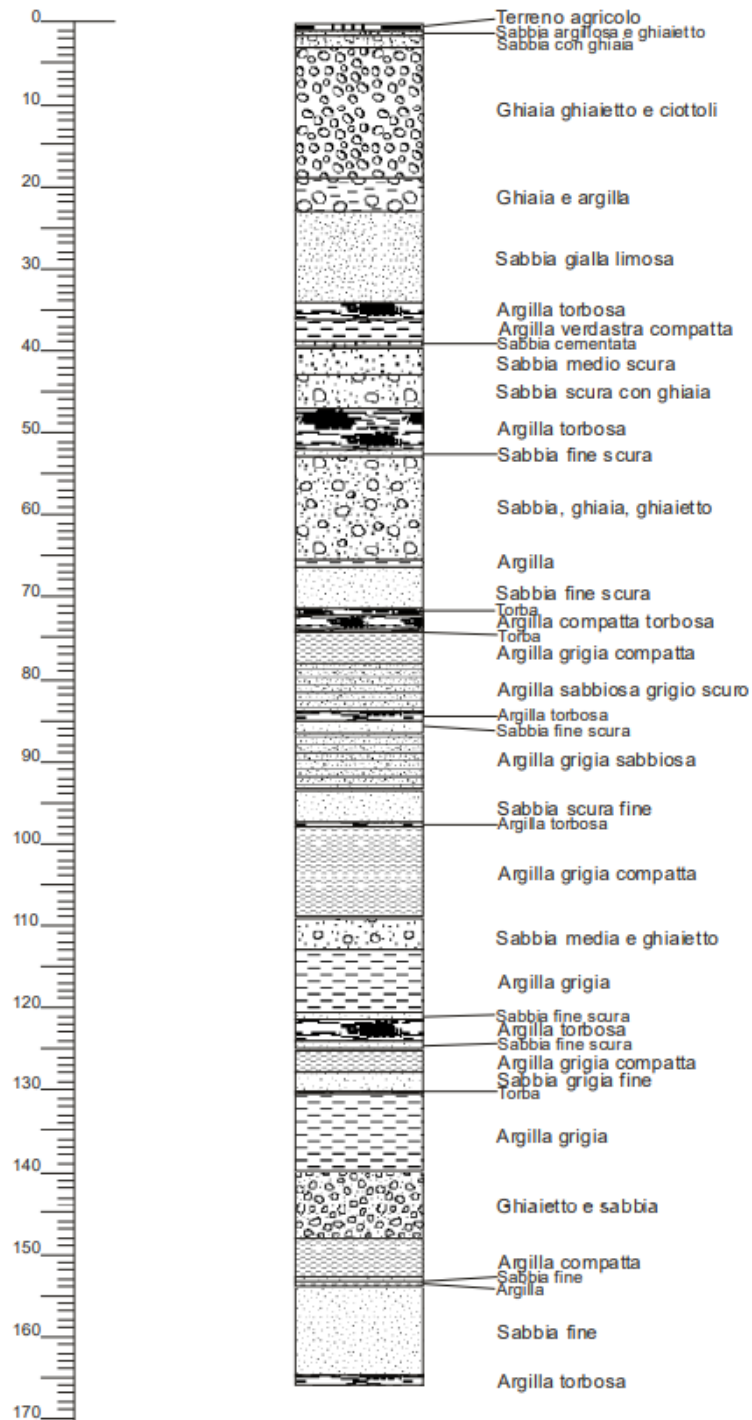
0
10
20
30
40
50
60
70
80
90
100
110
120
130
140
150
160
170

Terreno agricolo
Sabbia argillosa e ghiaietto
Sabbia con ghiaia
Ghiaia ghiaietto e ciottoli
Ghiaia e argilla
Sabbia gialla limosa
Argilla torbosa
Argilla verdastra compatta
Sabbia cementata
Sabbia medio scura
Sabbia scura con ghiaia
Argilla torbosa
Sabbia fine scura
Sabbia, ghiaia, ghiaietto
Argilla
Sabbia fine scura
Torba
Argilla compatta torbosa
Torba
Argilla grigia compatta
Argilla sabbiosa grigio scuro
Argilla torbosa
Sabbia fine scura
Argilla grigia sabbiosa
Sabbia scura fine
Argilla torbosa
Argilla grigia compatta
Sabbia media e ghiaietto
Argilla grigia
Sabbia fine scura
Argilla torbosa
Sabbia fine scura
Argilla grigia compatta
Sabbia grigia fine
Torba
Argilla grigia
Ghiaietto e sabbia
Argilla compatta
Sabbia fine
Argilla
Sabbia fine
Argilla torbosa